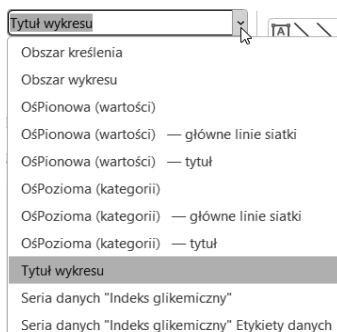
Tytuł wykresu

Obszar kreślenia
Obszar wykresu
OśPionowa (wartości)
OśPionowa (wartości) — główne linie siatki
OśPionowa (wartości) — tytuł
OśPozioma (kategorii)
OśPozioma (kategorii) — główne linie siatki
OśPozioma (kategorii) — tytuł
Tytuł wykresu
Seria danych "Indeks glikemiczny"
Seria danych "Indeks glikemiczny" Etykiety danych